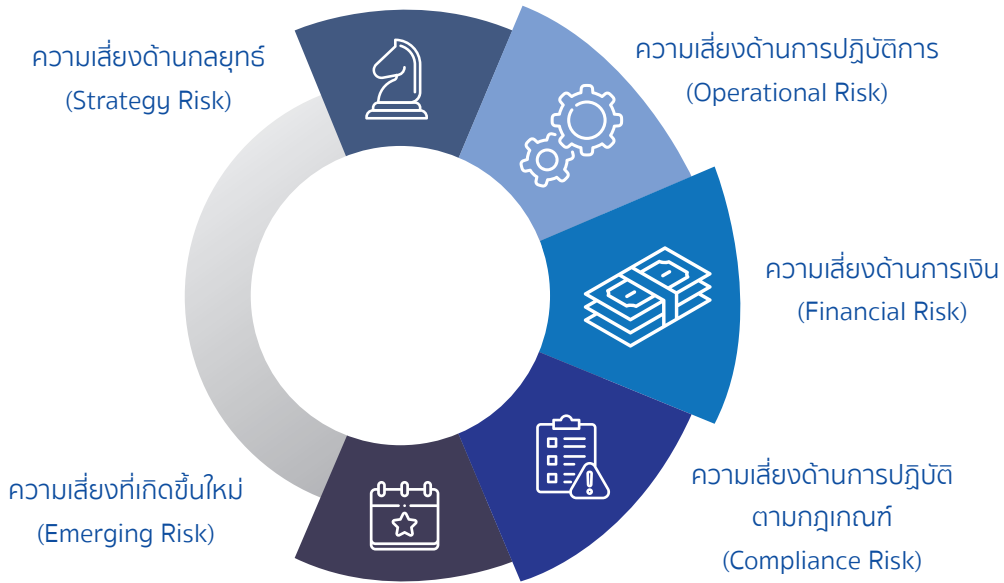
ความเสี่ยงด้านกลยุทธ์
(Strategy Risk)

ความเสี่ยงด้านการปฏิบัติการ
(Operational Risk)

ความเสี่ยงด้านการเงิน
(Financial Risk)

ความเสี่ยงด้านการปฏิบัติตามกฎเกณฑ์
(Compliance Risk)

ความเสี่ยงที่เกิดขึ้นใหม่
(Emerging Risk)